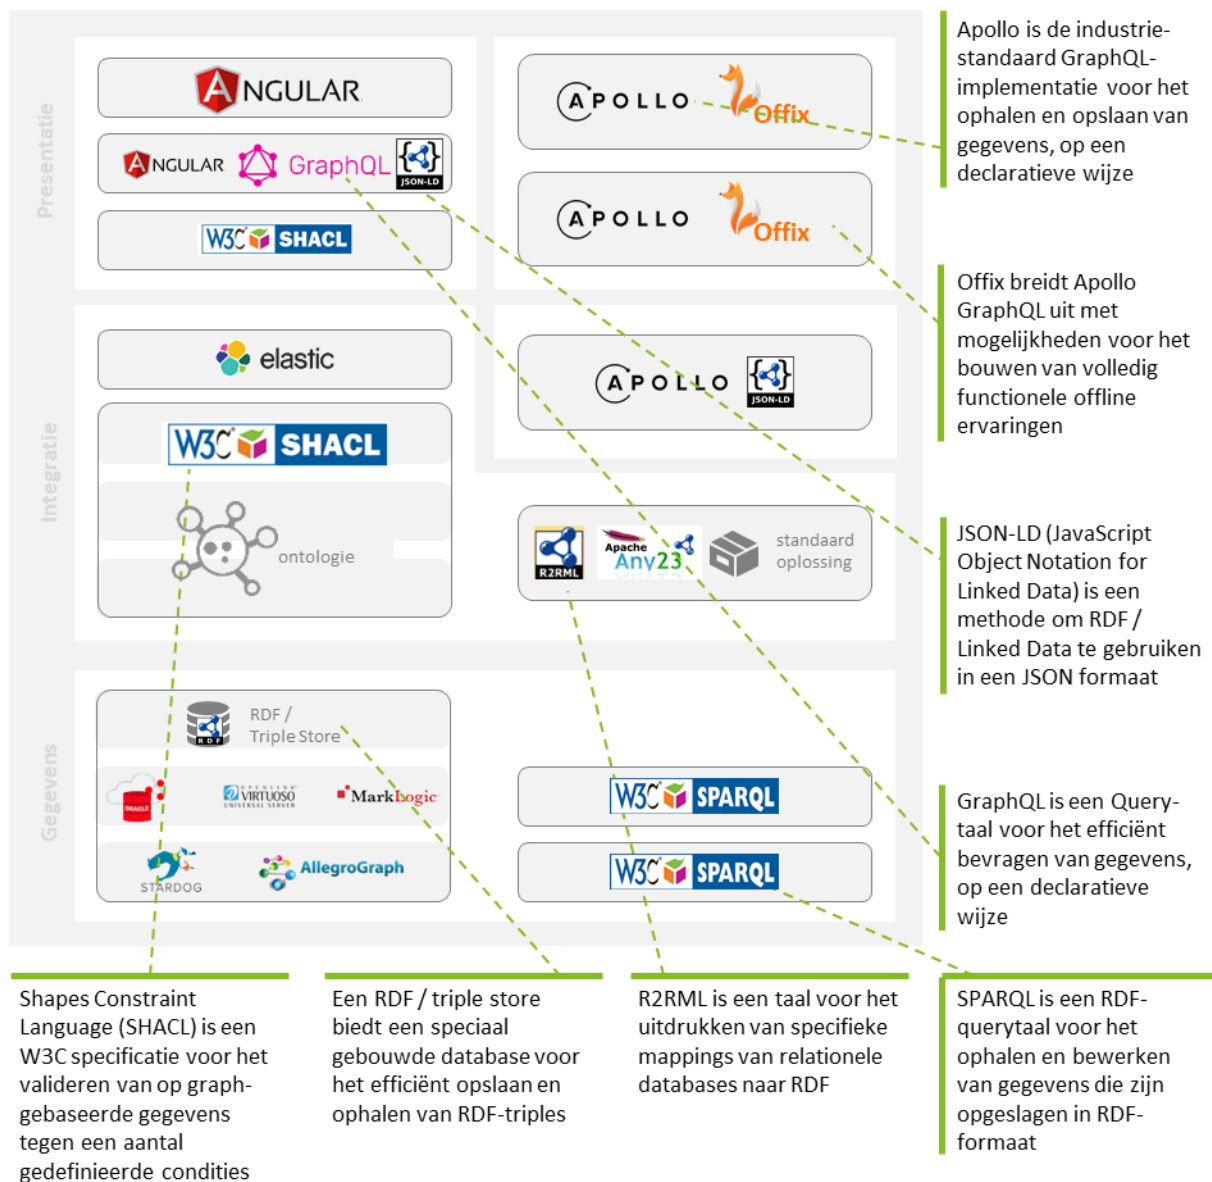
Presentatie

ANGULAR

ANGULAR GraphQL JSON-LD

W3C SHACL

APOLLO Offix

APOLLO Offix

Apollo is de industriestandaard GraphQL-implementatie voor het ophalen en opslaan van gegevens, op een declaratieve wijze

Offix breidt Apollo GraphQL uit met mogelijkheden voor het bouwen van volledig functionele offline ervaringen

Integratie

elastic

W3C SHACL

ontologie

APOLLO JSON-LD

R2RML Apache Any23 standaard oplossing

JSON-LD (JavaScript Object Notation for Linked Data) is een methode om RDF / Linked Data te gebruiken in een JSON formaat

Gegevens

RDF / Triple Store

ORACLE VIRTUOSO MarkLogic

STARDOG AllegroGraph

W3C SPARQL

W3C SPARQL

GraphQL is een Query-taal voor het efficiënt bevragen van gegevens, op een declaratieve wijze

Shapes Constraint Language (SHACL) is een W3C specificatie voor het valideren van op graph-gebaseerde gegevens tegen een aantal gedefinieerde condities

Een RDF / triple store biedt een speciaal gebouwde database voor het efficiënt opslaan en ophalen van RDF-triples

R2RML is een taal voor het uitdrukken van specifieke mappings van relationele databases naar RDF

SPARQL is een RDF-querytaal voor het ophalen en bewerken van gegevens die zijn opgeslagen in RDF-formaat